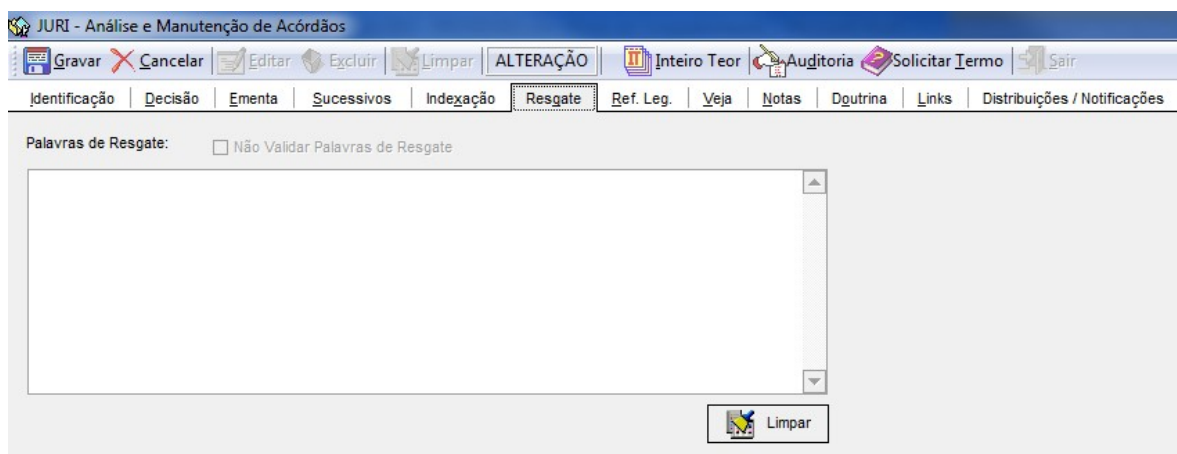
JURI - Análise e Manutenção de Acórdãos

Gravar Cancelar Editar Excluir Limpar ALTERAÇÃO Inteiro Teor Auditoria Solicitar Termo Sair

Identificação | Decisão | Ementa | Sucessivos | Indexação | Resgate | Ref. Leg. | Veja | Notas | Doutrina | Links | Distribuições / Notificações

Palavras de Resgate: Não Validar Palavras de Resgate

Limpar